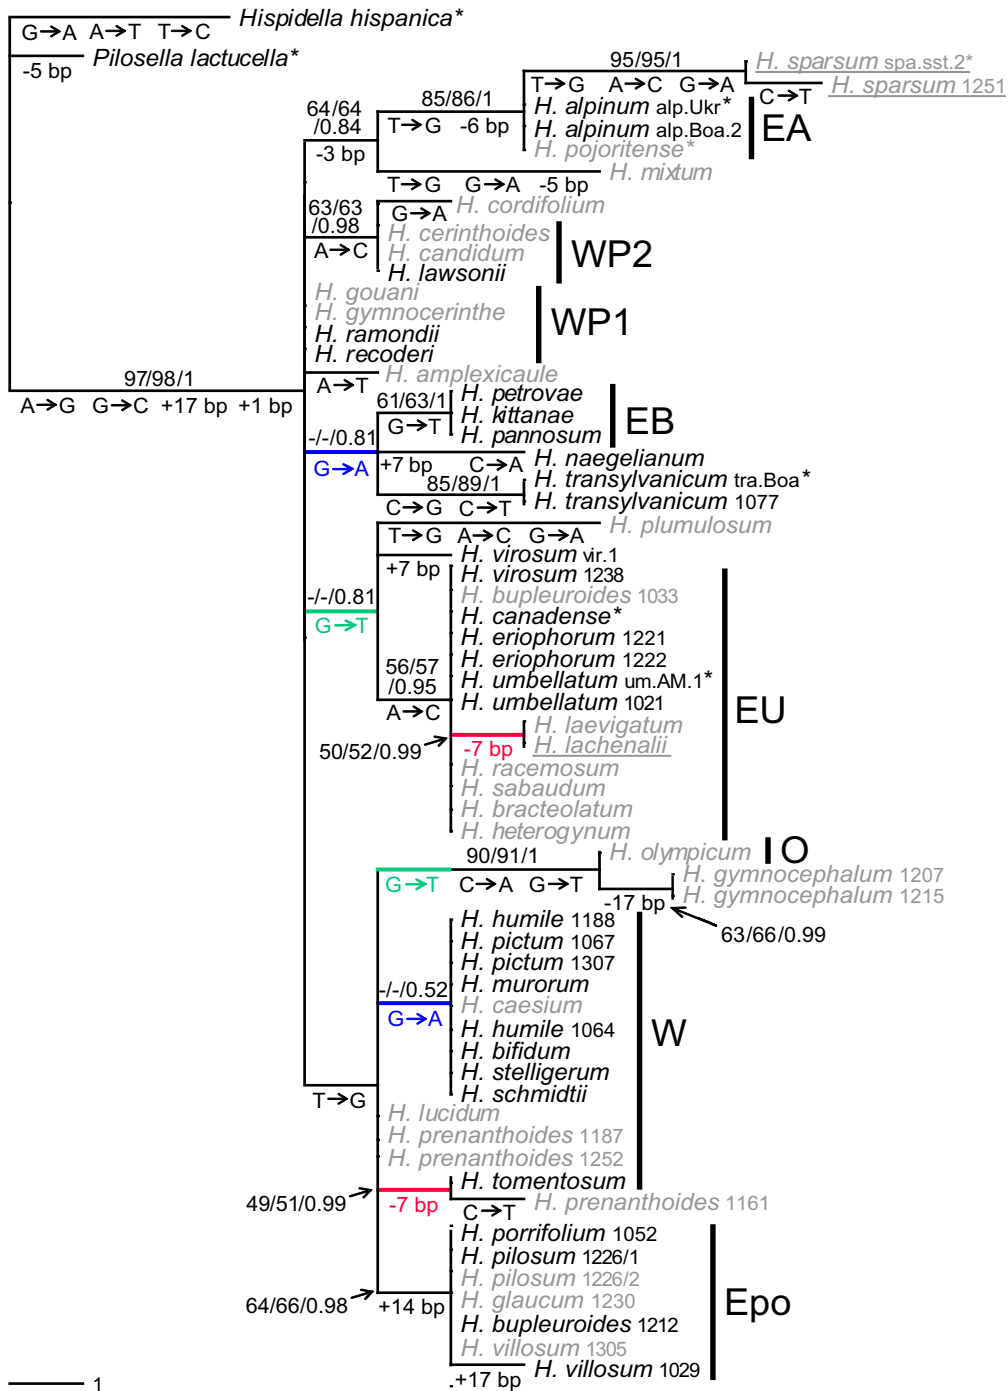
G→A A→T T→C Hispidella hispanica*
-5 bp Pilosella lactucella*
95/95/1
H. sparsum spa.sst.2*
T→G A→C G→A
C→T H. sparsum 1251
85/86/1
64/64 /0.84
T→G -6 bp
H. alpinum alp.Ukr*
H. alpinum alp.Boa.2
EA
-3 bp
H. pojoritense*
T→G G→A -5 bp H. mixtum
63/63 /0.98
G→A H. cordifolium
H. cerinthoides
A→C
H. candidum
WP2
H. lawsonii
H. gouani
H. gymnocerinthe
WP1
H. ramondii
H. recoderi
97/98/1
A→T H. amplexicaule
A→G G→C +17 bp +1 bp
61/63/1 H. petrovae
G→T H. kittanae
EB
H. pannosum
-/-/0.81
G→A
+7 bp C→A H. naegelianum
85/89/1 H. transylvanicum tra.Boa*
H. transylvanicum 1077
C→G C→T
T→G A→C G→A H. plumulosum
H. virosum vir.1
+7 bp H. virosum 1238
-/-/0.81 H. bupleuroides 1033
G→T H. canadense*
H. eriophorum 1221
56/57 /0.95 H. eriophorum 1222
H. umbellatum um.AM.1*
A→C H. umbellatum 1021
EU
H. laevigatum
50/52/0.99 -7 bp H. lachenalii
H. racemosum
H. sabaudum
H. bracteolatum
H. heterogynum
90/91/1 H. olympicum IO
G→T C→A G→T H. gymnocephalum 1207
H. gymnocephalum 1215
-17 bp
63/66/0.99
H. humile 1188
H. pictum 1067
H. pictum 1307
-/-/0.52 H. murorum
G→A H. caesium
H. humile 1064
W
H. bifidum
H. stelligerum
H. schmidtii
T→G
H. lucidum
H. prenanthoides 1187
H. prenanthoides 1252
H. tomentosum
49/51/0.99 -7 bp H. prenanthoides 1161
C→T
H. porrifolium 1052
H. pilosum 1226/1
H. pilosum 1226/2
H. glaucum 1230
64/66/0.98 +14 bp
Epo
H. bupleuroides 1212
H. villosum 1305
+17 bp H. villosum 1029
1